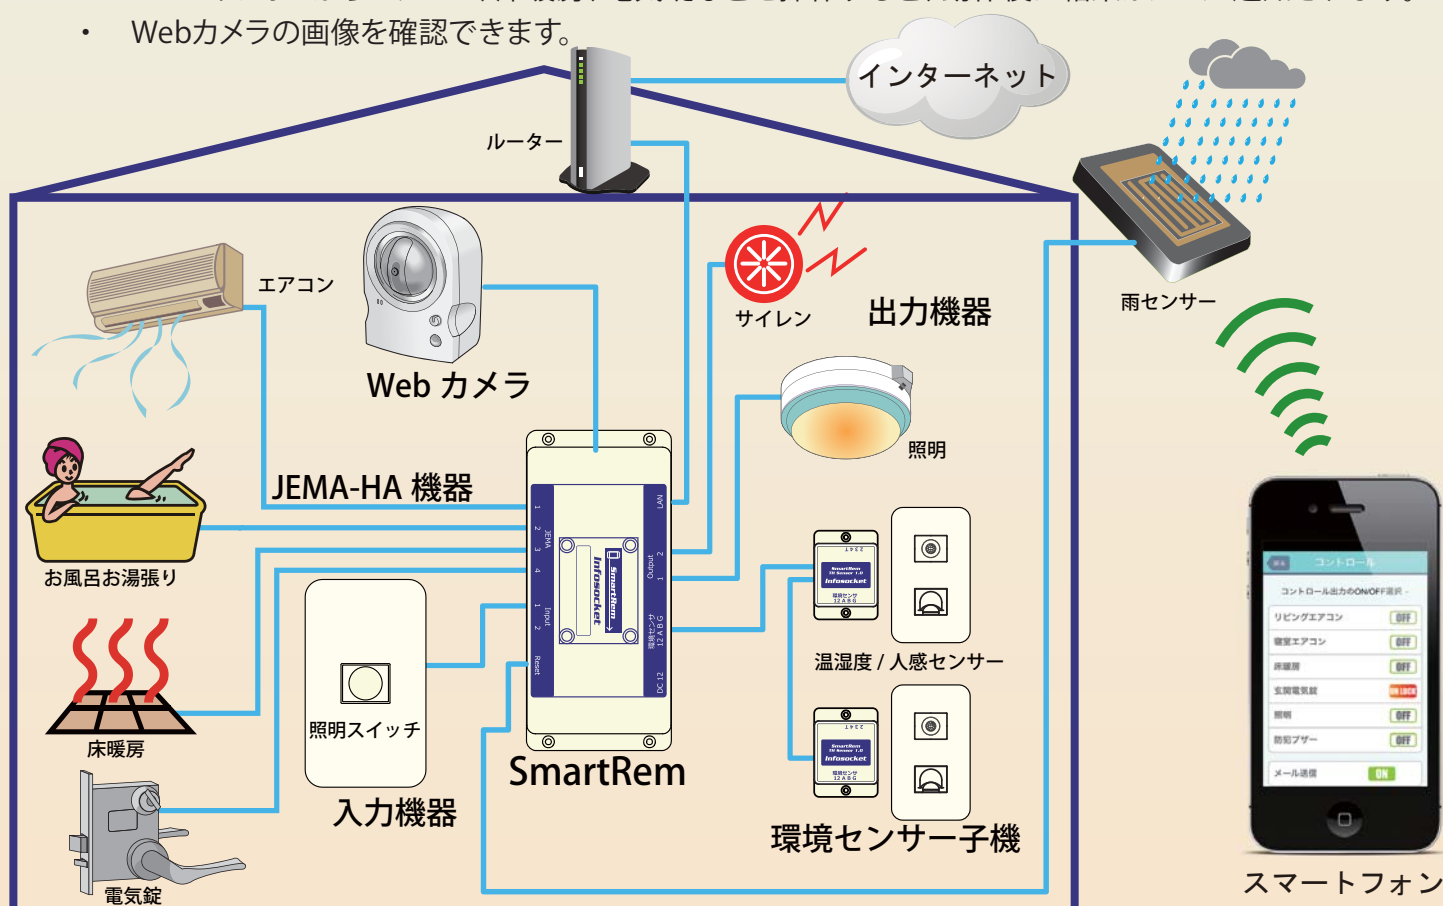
・ Webカメラの画像を確認できます。

ルーター

インターネット

エアコン

Web カメラ

サイレン

出力機器

雨センサー

照明

JEMA-HA 機器

お風呂お湯張り

床暖房

電気錠

照明スイッチ

入力機器

SmartRem

Infosocket

LAN

Output 1 2

Input 1 2

JEMA 1 2 3 4

Reset

環境センサ 12 A B G

DC12

温湿度 / 人感センサー

環境センサー子機

コントロール

コントロール出力のON/OFF選択

リビングエアコン OFF

寝室エアコン OFF

床暖房 OFF

玄関電気錠 ON LOCK

照明 OFF

防犯ブザー OFF

メール送信 ON

スマートフォン